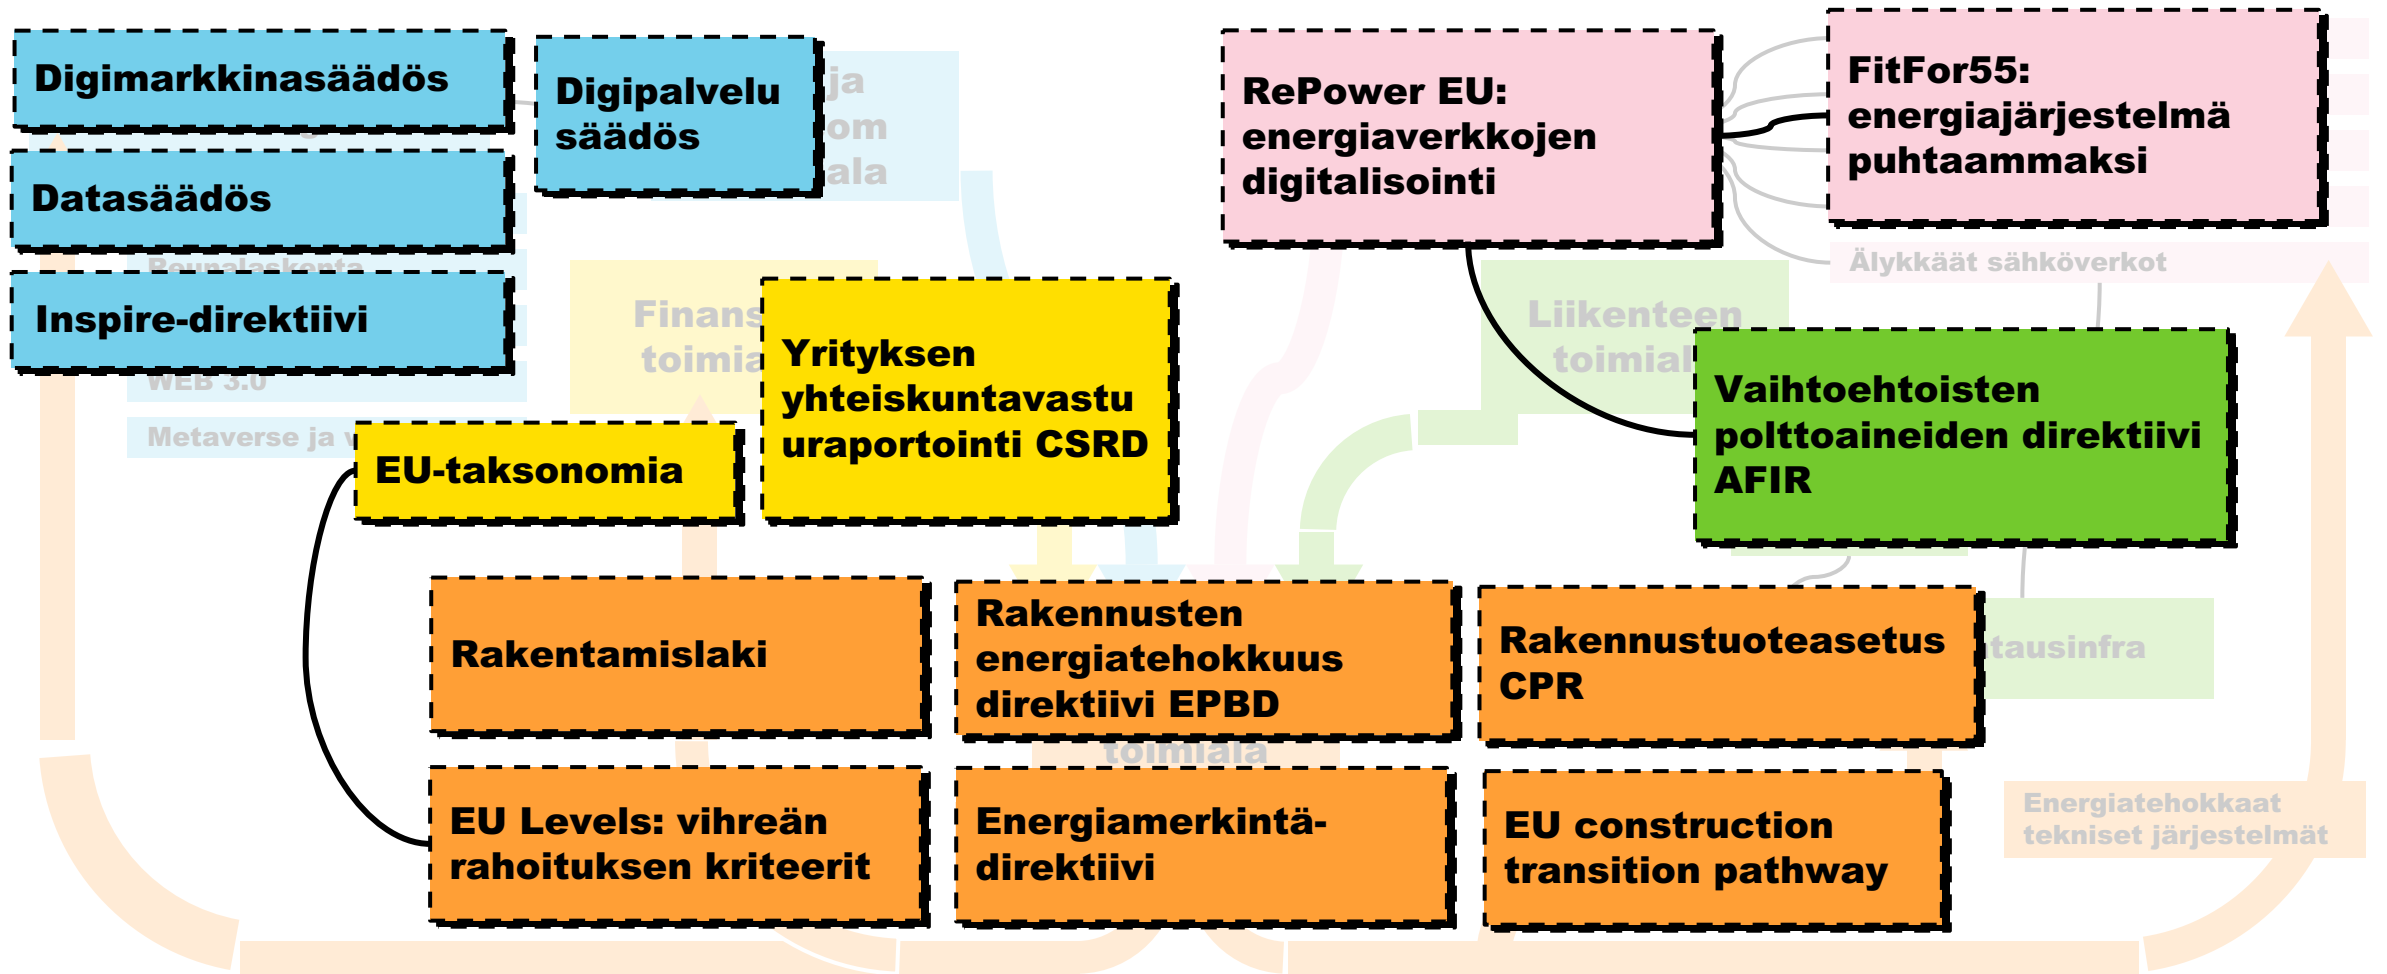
Digimarkkinasäädös

Digipalvelu säädös

ja
om
ala

Datasäädös

Inspire-direktiivi

WEB 3.0

Metaverse ja v

RePower EU: energiaverkkojen digitalisointi

FitFor55: energiajärjestelmä puhtaammaksi

Älykkäät sähköverkot

Finans
toimia

Yrityksen yhteiskuntavastuu raportointi CSRD

EU-taksonomia

Liikenteen
toimial

Vaihtoehtoisten polttoaineiden direktiivi AFIR

Rakentamislaki

Rakennusten energiatehokkuus direktiivi EPBD

Rakennustuoteasetus CPR

tausinfra

toimiala

EU Levels: vihreän rahoituksen kriteerit

Energiamerkintä-direktiivi

EU construction transition pathway

Energiatehokkaat tekniset järjestelmät